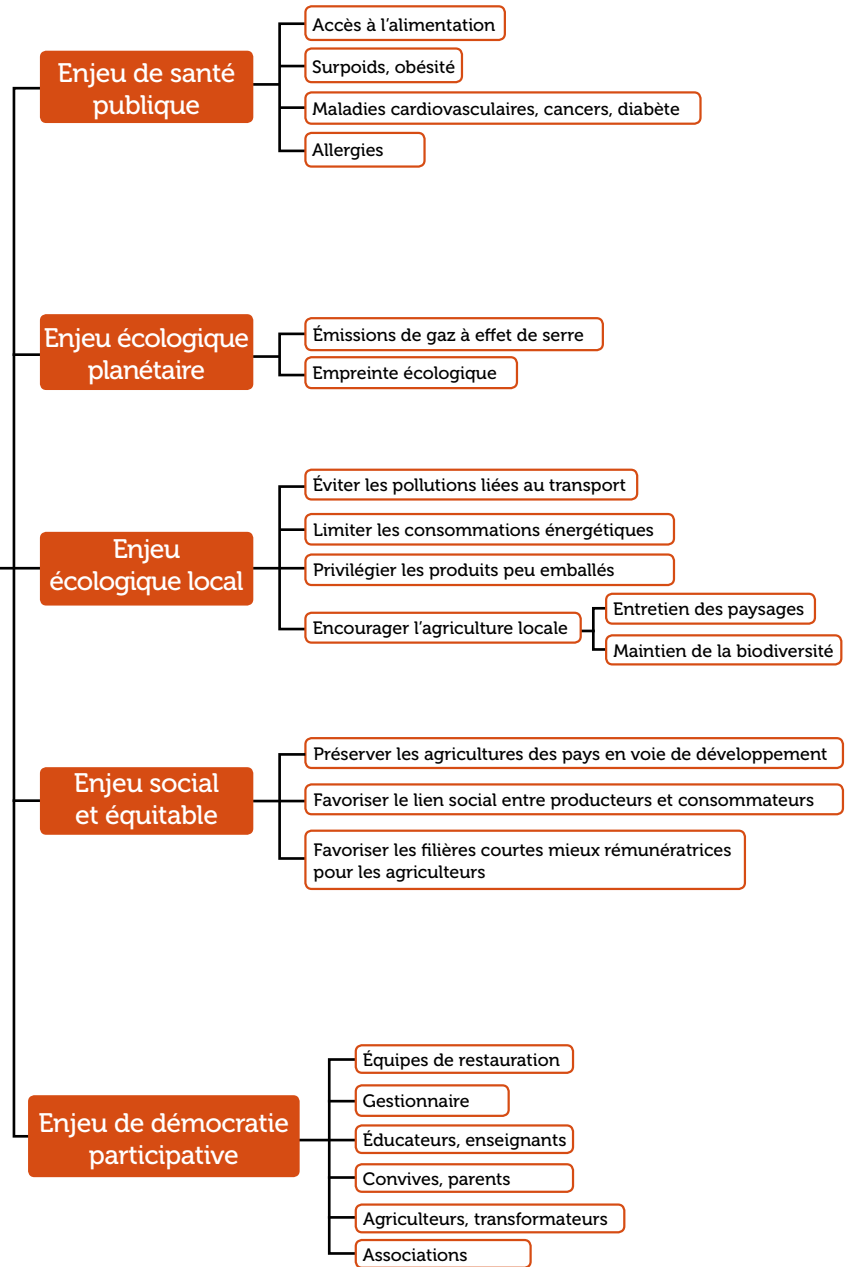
Enjeu de santé publique

Accès à l'alimentation

Surpoids, obésité

Maladies cardiovasculaires, cancers, diabète

Allergies

Enjeu écologique planétaire

Émissions de gaz à effet de serre

Empreinte écologique

Enjeu écologique local

Éviter les pollutions liées au transport

Limiter les consommations énergétiques

Privilégier les produits peu emballés

Encourager l'agriculture locale

Entretien des paysages

Maintien de la biodiversité

Enjeu social et équitable

Préserver les agricultures des pays en voie de développement

Favoriser le lien social entre producteurs et consommateurs

Favoriser les filières courtes mieux rémunératrices pour les agriculteurs

Enjeu de démocratie participative

Équipes de restauration

Gestionnaire

Éducateurs, enseignants

Convives, parents

Agriculteurs, transformateurs

Associations